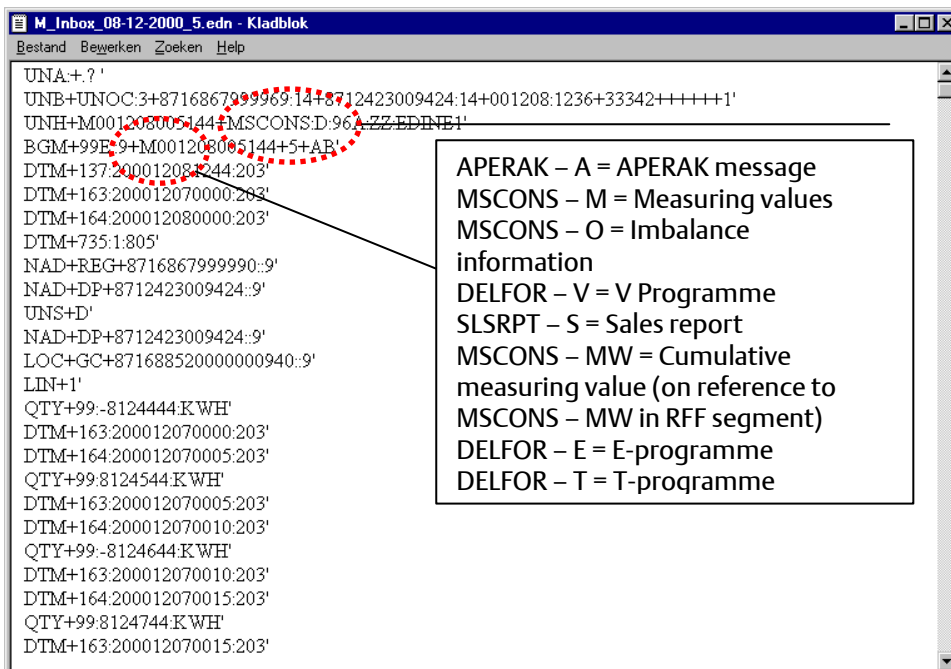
M_Inbox_08-12-2000_5.edn - Kladblok

Bestand Bewerken Zoeken Help

UNA:+.? '
UNB+UNOC:3+8716867999969:14+8712423009424:14+001208:1236+33342++++++1'
UNH+M001208005144+MSCONS:D:96A:ZZ:EDINE1'
BGM+99E:9+M001208005144+5+AB'
DTM+137:200012081244:203'
DTM+163:200012070000:203'
DTM+164:200012080000:203'
DTM+735:1:805'
NAD+REG+8716867999990::9'
NAD+DP+8712423009424::9'
UNS+D'
NAD+DP+8712423009424::9'
LOC+GC+871688520000000940::9'
LIN+1'
QTY+99:-8124444:KWH'
DTM+163:200012070000:203'
DTM+164:200012070005:203'
QTY+99:8124544:KWH'
DTM+163:200012070005:203'
DTM+164:200012070010:203'
QTY+99:-8124644:KWH'
DTM+163:200012070010:203'
DTM+164:200012070015:203'
QTY+99:8124744:KWH'
DTM+163:200012070015:203'

APERAK – A = APERAK message
MSCONS – M = Measuring values
MSCONS – O = Imbalance information
DELFOR – V = V Programme
SLSRPT – S = Sales report
MSCONS – MW = Cumulative measuring value (on reference to MSCONS – MW in RFF segment)
DELFOR – E = E-programme
DELFOR – T = T-programme